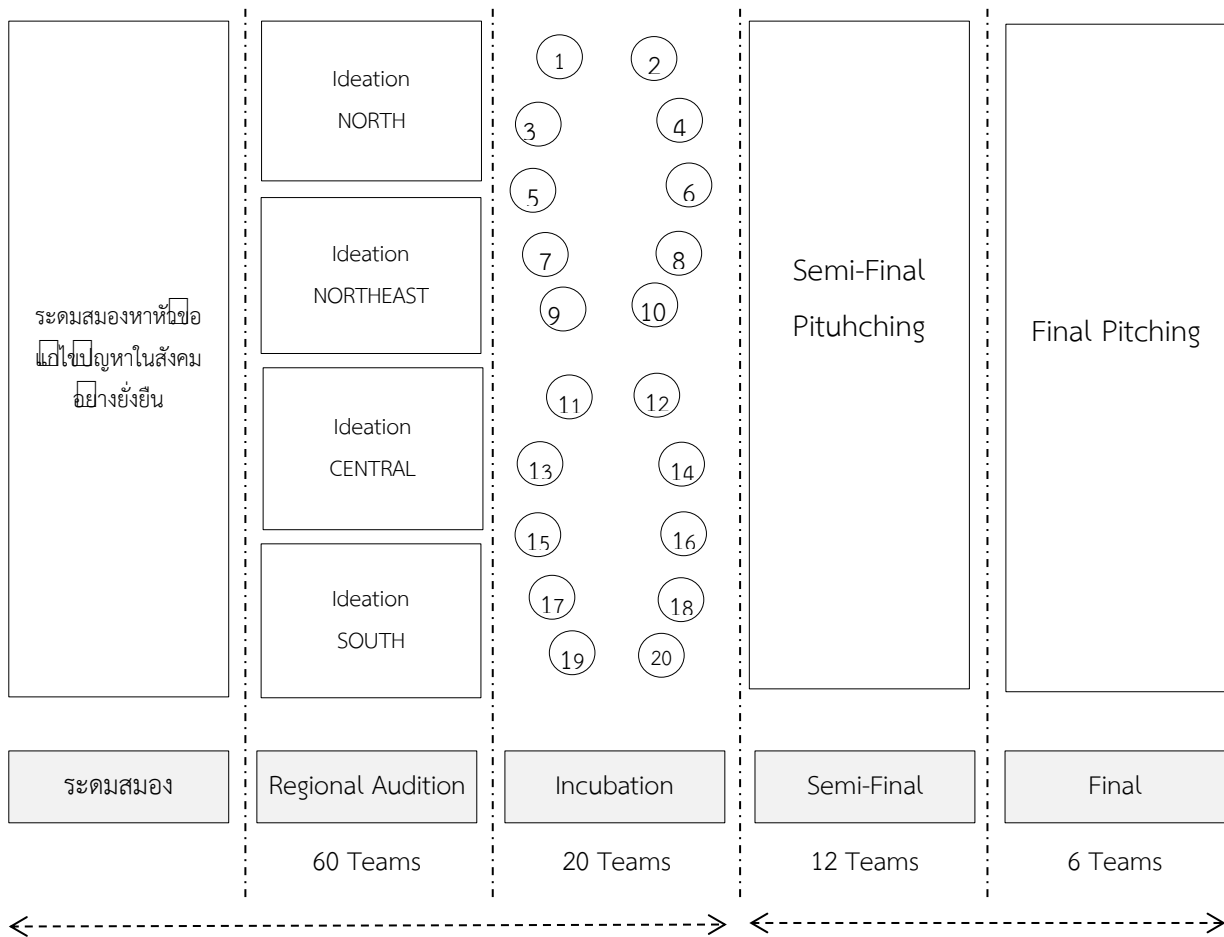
ระดมสมองหาหัวข้อแก้ไขปัญหาในสังคมอย่างยั่งยืน

Ideation
NORTH

Ideation
NORTHEAST

Ideation
CENTRAL

Ideation
SOUTH

1 2
3 4
5 6
7 8
9 10
11 12
13 14
15 16
17 18
19 20

Semi-Final
Pituhching

Final Pitching

ระดมสมอง

Regional Audition
60 Teams

Incubation
20 Teams

Semi-Final
12 Teams

Final
6 Teams